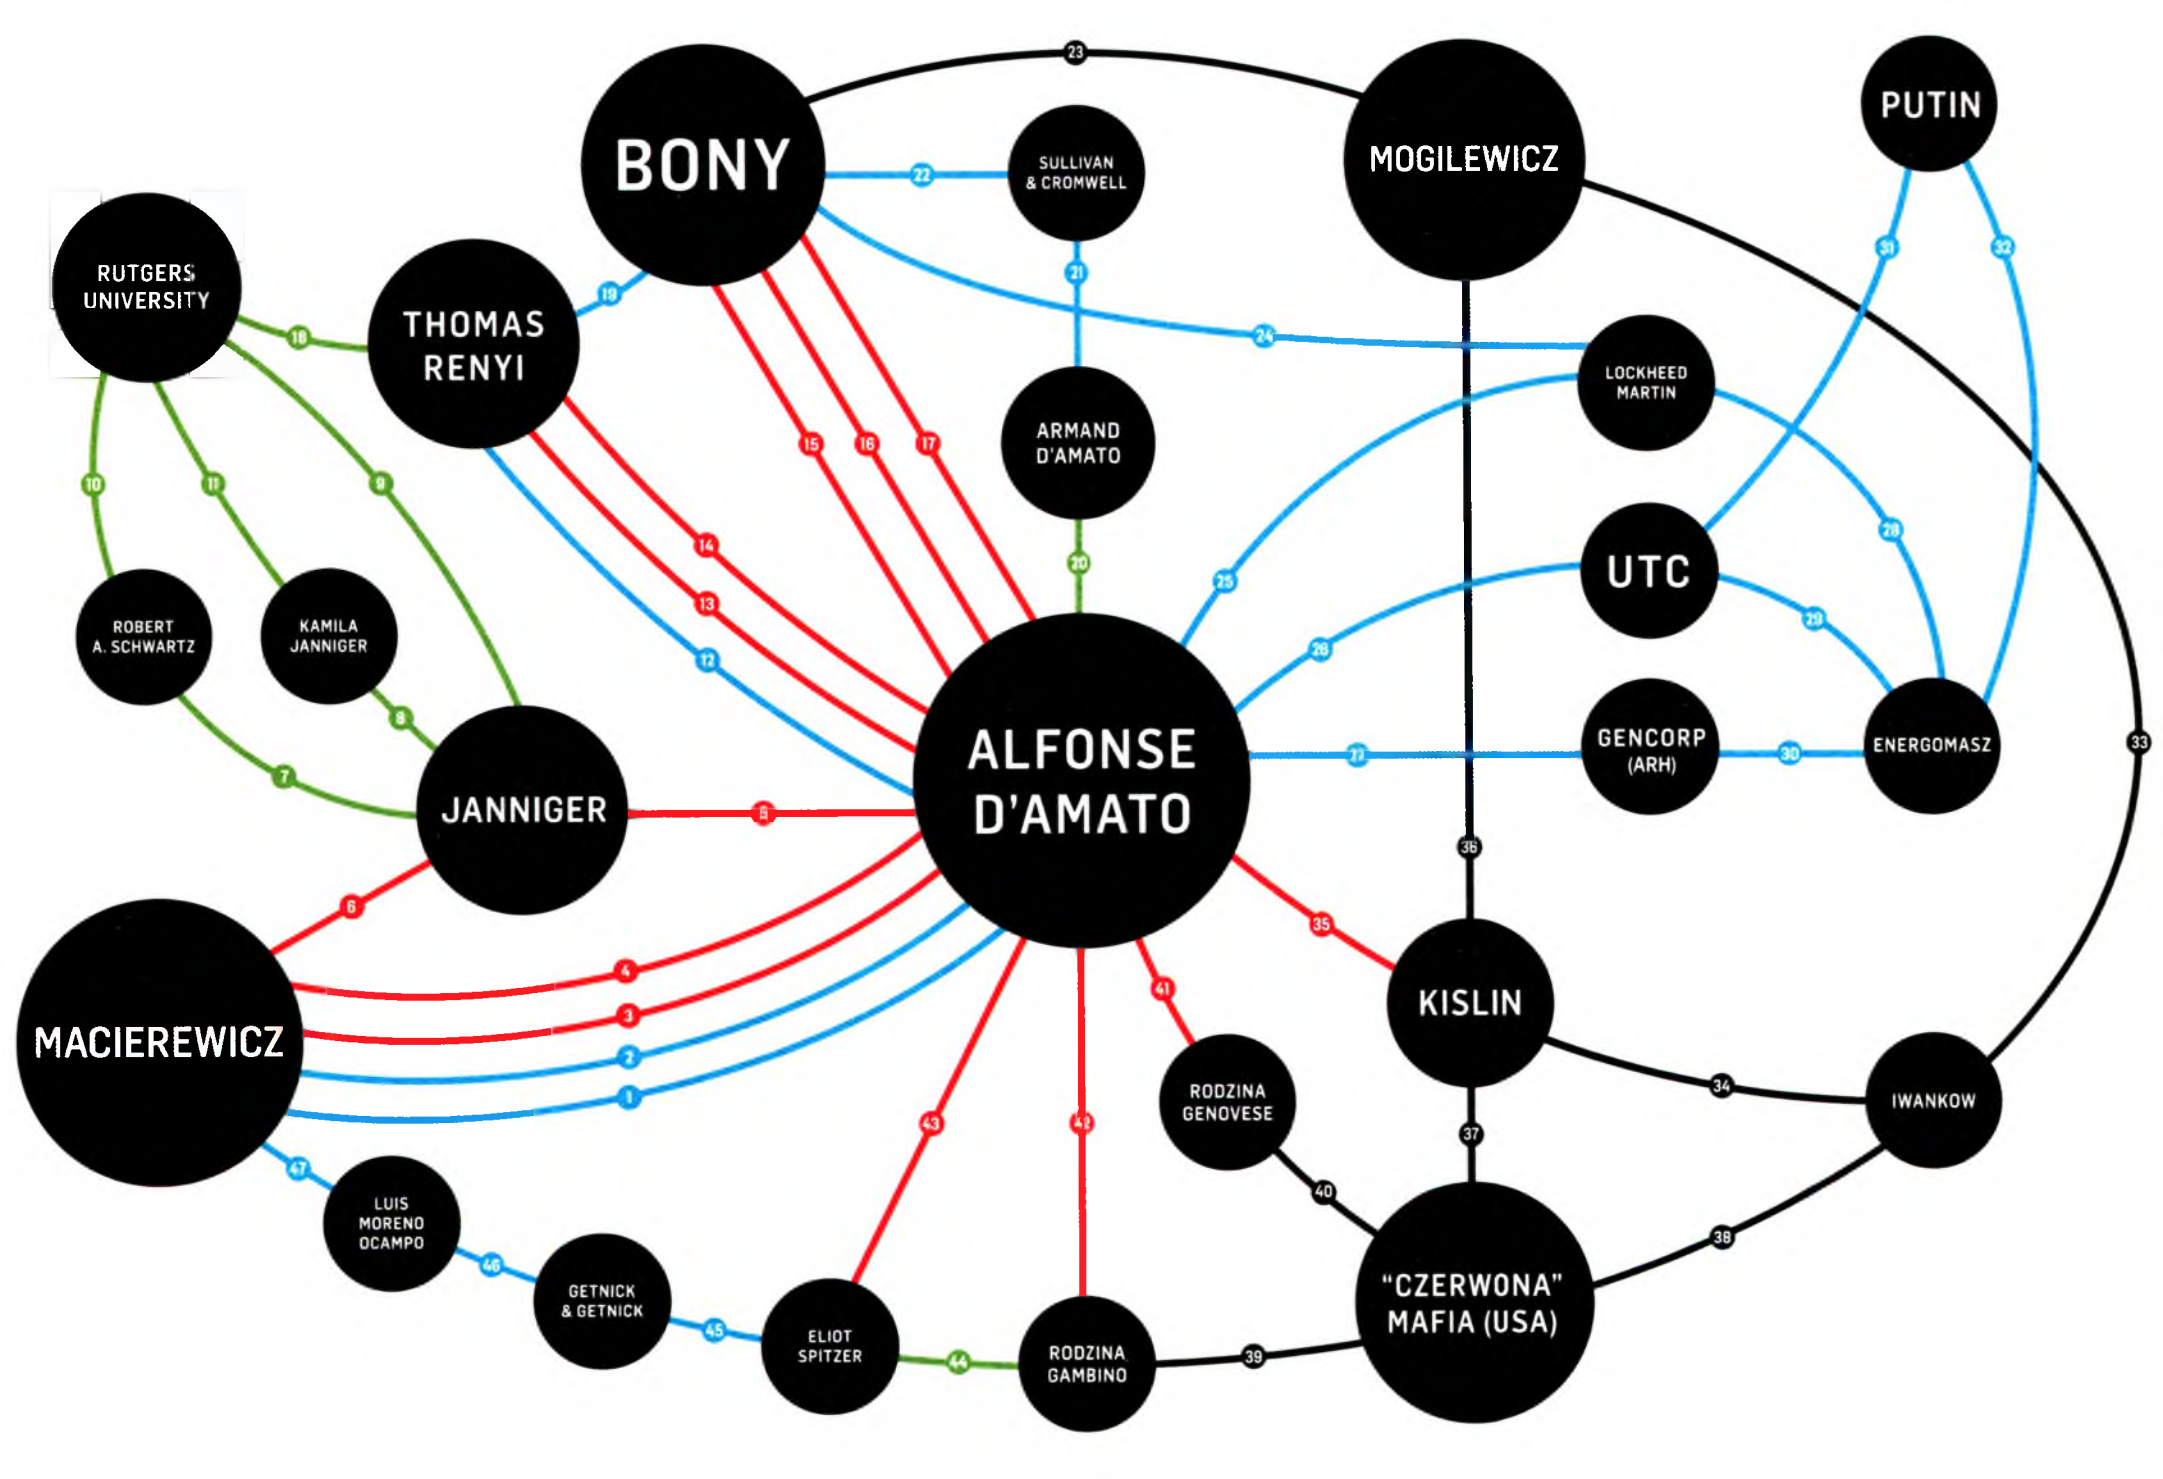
BONY
MOGILEWICZ
PUTIN
SULLIVAN & CROMWELL
RUTGERS UNIVERSITY
THOMAS RENYI
ARMAND D'AMATO
LOCKHEED MARTIN
UTC
ROBERT A. SCHWARTZ
KAMILA JANNIGER
ALFONSE D'AMATO
GENCORP (ARH)
ENERGOMASZ
JANNIGER
MACIEREWICZ
KISLIN
RODZINA GENOVESE
IWANKOW
LUIS MORENO OCAMPO
GETNICK & GETNICK
ELIOT SPITZER
RODZINA GAMBINO
"CZERWONA" MAFIA (USA)
1
2
3
4
5
6
7
8
9
10
11
12
13
14
15
16
17
18
19
20
21
22
23
24
25
26
27
28
29
30
31
32
33
34
35
36
37
38
39
40
41
42
43
44
45
46
47